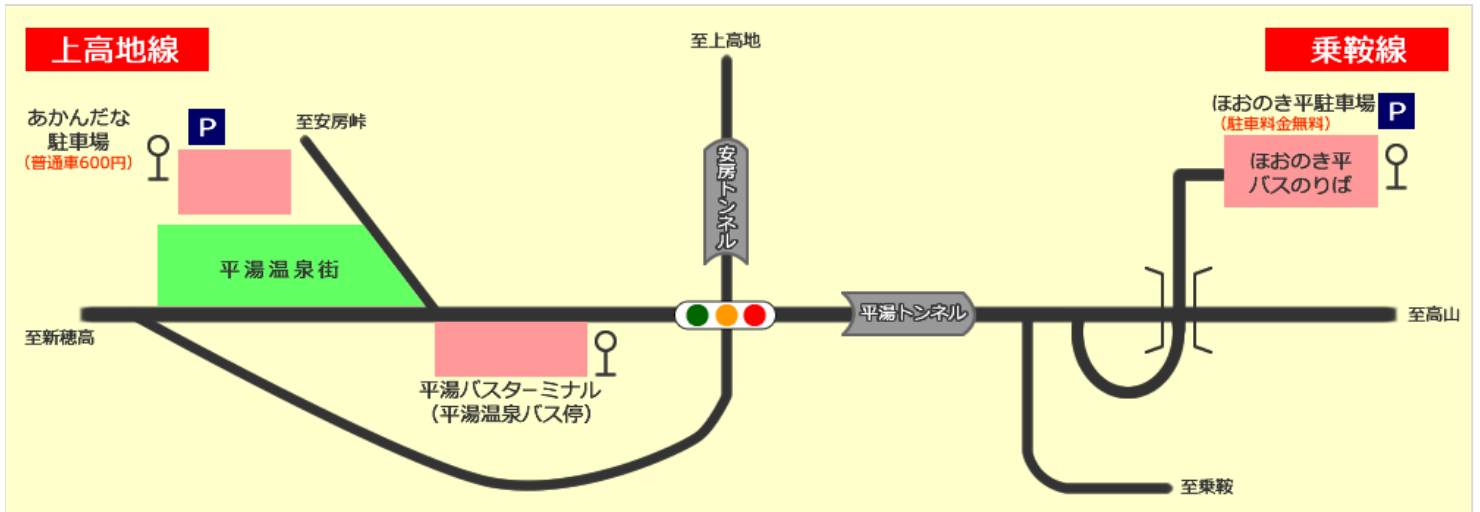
上高地線

乗鞍線

至上高地

あかんだな
駐車場
（普通車600円）

P

至安房峠

安房トンネル

ほおのき平駐車場
（駐車料金無料）

P

ほおのき平
バスのりば

平湯温泉街

至新穂高

平湯トンネル

至高山

平湯バスターミナル
（平湯温泉バス停）

至乗鞍